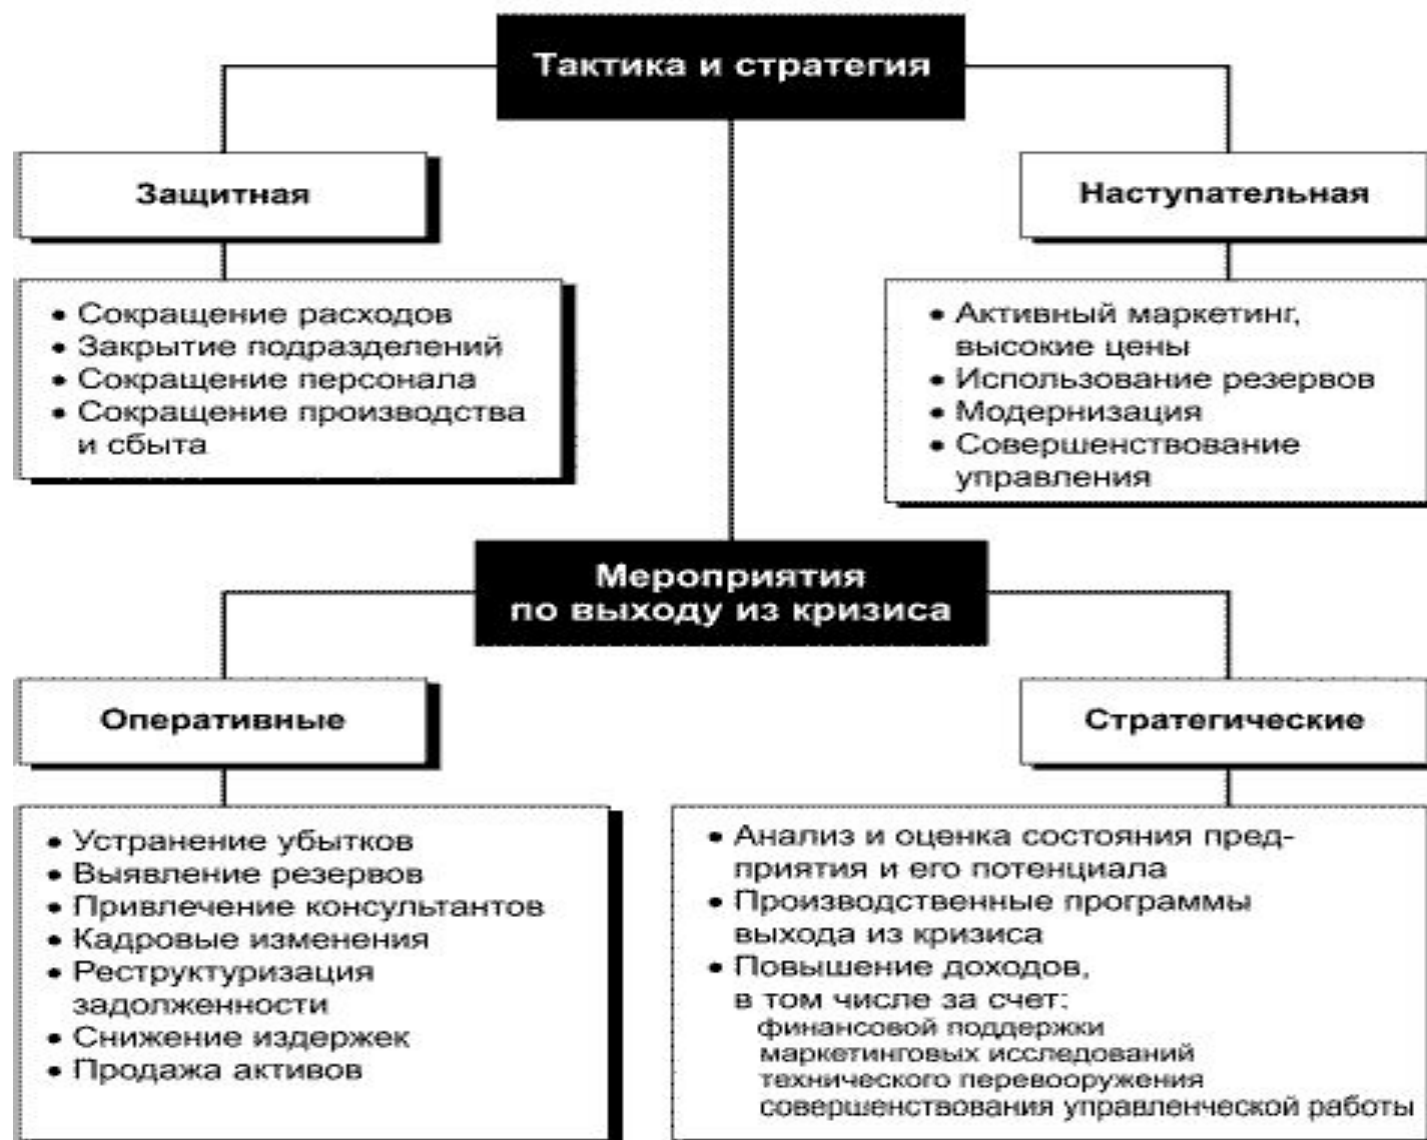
Тактика и стратегия

Защитная

Наступательная

• Сокращение расходов
• Закрытие подразделений
• Сокращение персонала
• Сокращение производства и сбыта

• Активный маркетинг, высокие цены
• Использование резервов
• Модернизация
• Совершенствование управления

Мероприятия по выходу из кризиса

Оперативные

Стратегические

• Устранение убытков
• Выявление резервов
• Привлечение консультантов
• Кадровые изменения
• Реструктуризация задолженности
• Снижение издержек
• Продажа активов

• Анализ и оценка состояния предприятия и его потенциала
• Производственные программы выхода из кризиса
• Повышение доходов, в том числе за счет:
финансовой поддержки
маркетинговых исследований
технического перевооружения
совершенствования управленческой работы